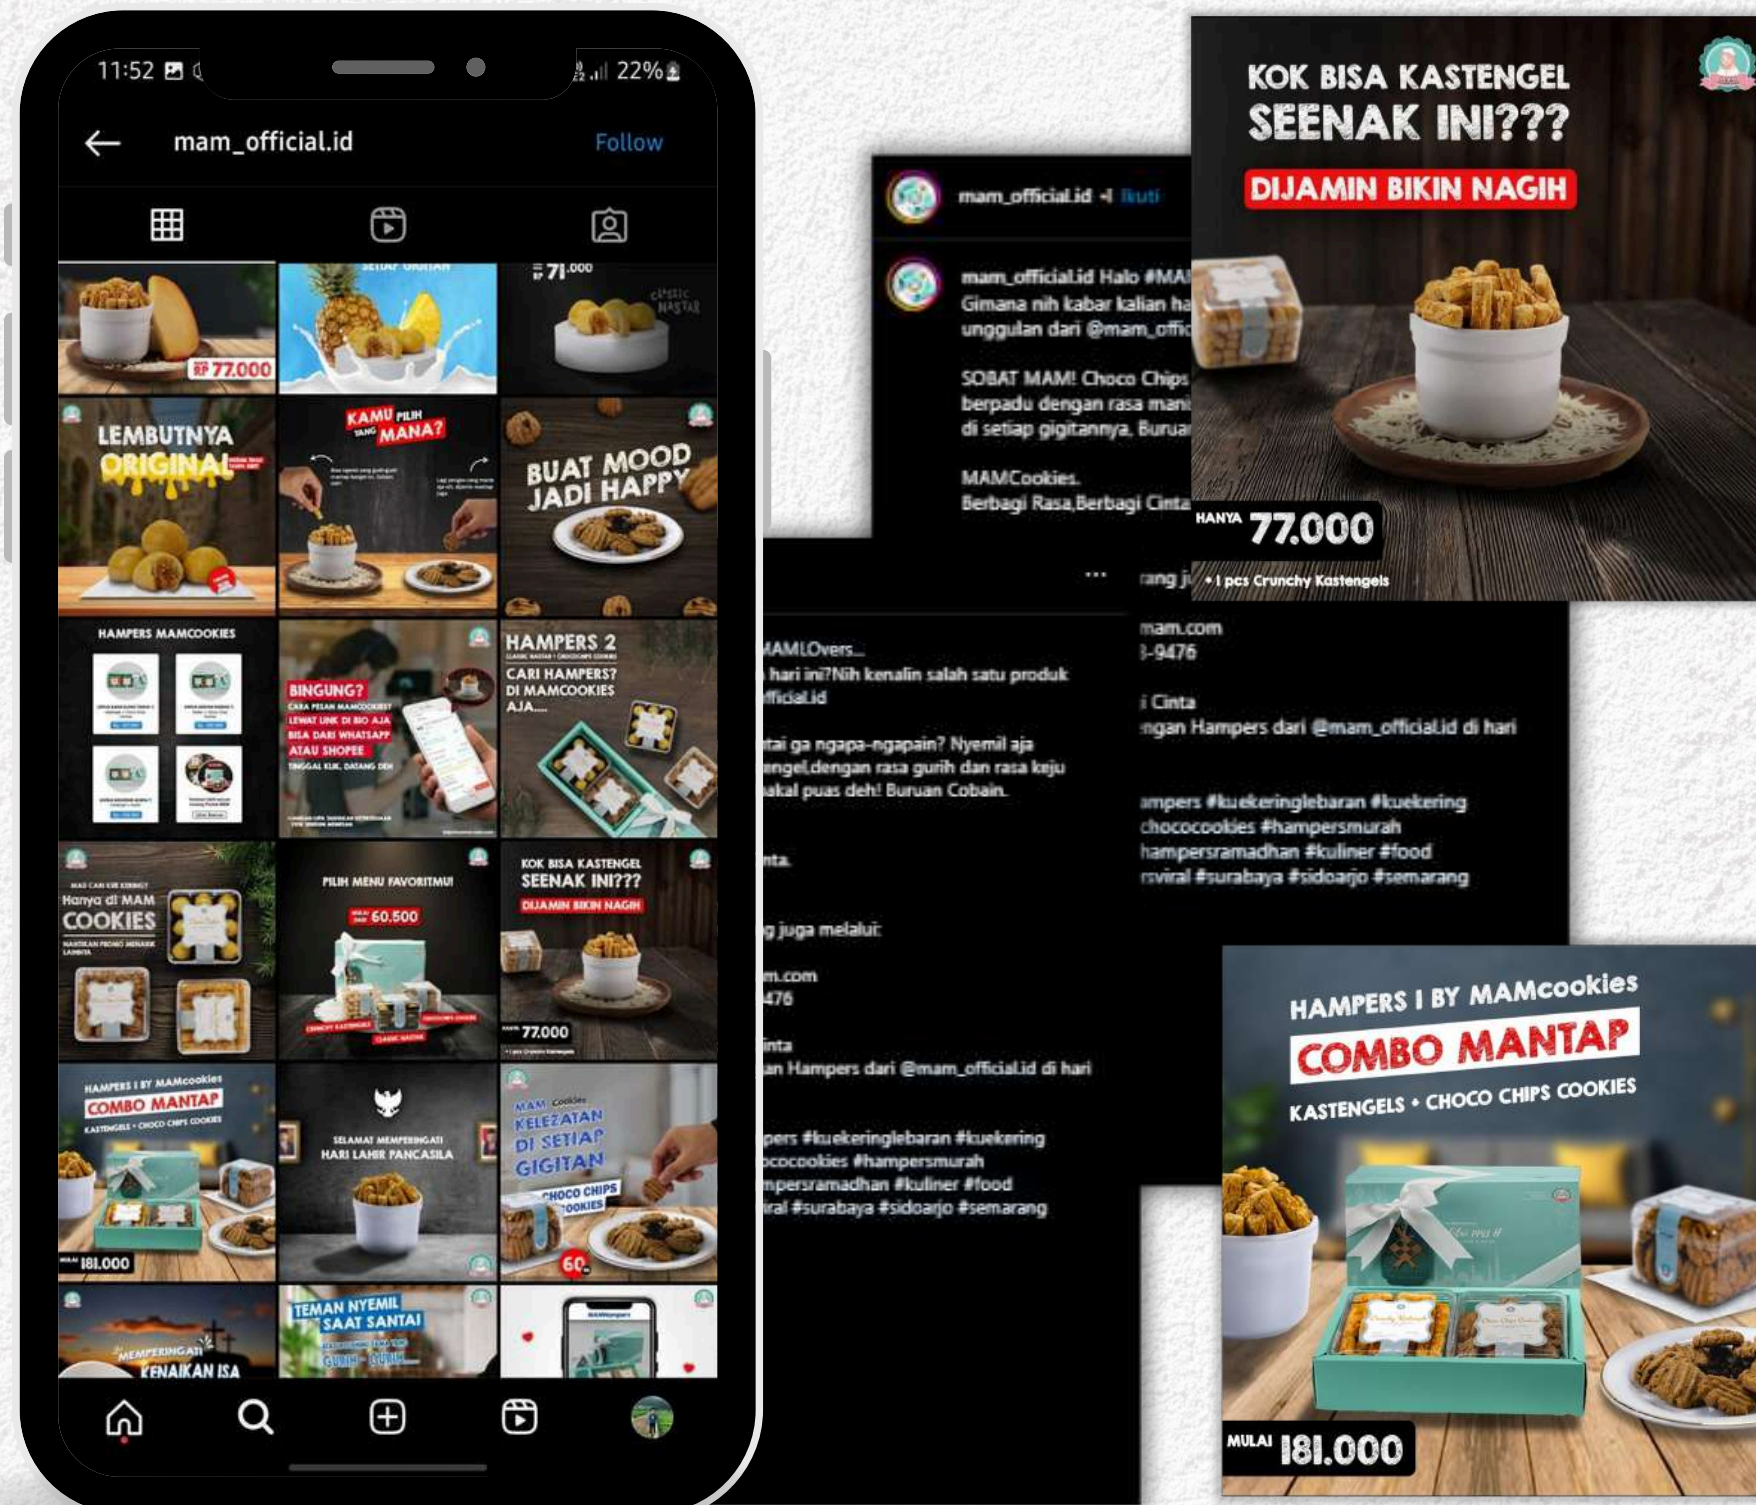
11:52 22%

mam_official.id Follow

RP 77.000

SETIAP GIGITAN

RP 71.000

CLASSIC NASTAR

LEMBUTNYA ORIGINAL

KAMU PILIH YANG MANA?

BUAT MOOD JADI HAPPY

HAMPERS MAMCOOKIES

BINGUNG?

HAMPERS 2 CARI HAMPERS? DI MAMCOOKIES AJA...

Hanya di MAM COOKIES

PILIH MENU FAVORITMU!

60.500

KOK BISA KASTENGEL SEENAK INI??? DIJAMIN BIKIN NAGIH

77.000

HAMPERS I BY MAMcookies COMBO MANTAP KASTENGELS • CHOCO CHIPS COOKIES

181.000

SELAMAT MEMPERINGATI HARI LAHIR PANCASILA

KELEZATAN DI SETIAP GIGITAN

CHOCO CHIPS COOKIES

60

TEMAN NYEMIL SAAT SANTAI

MEMPERINGATI KENAIKAN ISA

mam_official.id • Ikuti

mam_official.id Halo #MA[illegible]
Gimana nih kabar kalian ha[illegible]
unggulan dari @mam_offic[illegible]

SOBAT MAM! Choco Chips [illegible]
berpadu dengan rasa mani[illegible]
di setiap gigitannya. Buruan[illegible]

MAMCookies.
Berbagi Rasa,Berbagi Cinta

KOK BISA KASTENGEL SEENAK INI??? DIJAMIN BIKIN NAGIH

HANYA 77.000

• 1 pcs Crunchy Kastengels

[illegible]MAMLOvers...
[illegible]hari ini?Nih kenalin salah satu produk
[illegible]fficial.id

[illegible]tai ga ngapa-ngapain? Nyemil aja
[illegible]engel.dengan rasa gurih dan rasa keju
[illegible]akal puas deh! Buruan Cobain.

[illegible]nta.

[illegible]g juga melalui:

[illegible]n.com
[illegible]476

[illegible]inta
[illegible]an Hampers dari @mam_official.id di hari

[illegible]pers #kuekeringlebaran #kuekering
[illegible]cocookies #hampersmurah
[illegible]mpersramadhan #kuliner #food
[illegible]ral #surabaya #sidoarjo #semarang

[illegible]ang j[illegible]
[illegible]mam.com
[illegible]-9476

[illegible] Cinta
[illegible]ngan Hampers dari @mam_official.id di hari

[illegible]ampers #kuekeringlebaran #kuekering
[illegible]chococookies #hampersmurah
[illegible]hampersramadhan #kuliner #food
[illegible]rsviral #surabaya #sidoarjo #semarang

HAMPERS I BY MAMcookies COMBO MANTAP KASTENGELS • CHOCO CHIPS COOKIES

MULAI 181.000